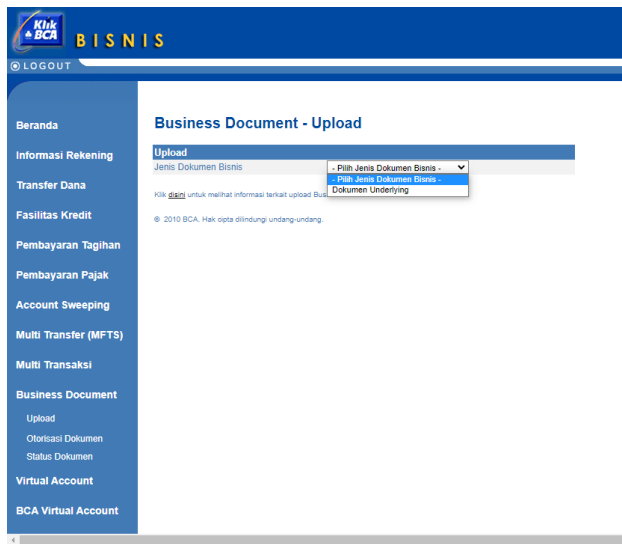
Klik BCA BISNIS

LOGOUT

Beranda

Informasi Rekening

Transfer Dana

Fasilitas Kredit

Pembayaran Tagihan

Pembayaran Pajak

Account Sweeping

Multi Transfer (MFTS)

Multi Transaksi

Business Document

Upload

Otorisasi Dokumen

Status Dokumen

Virtual Account

BCA Virtual Account

Business Document - Upload

Upload

Jenis Dokumen Bisnis

- Pilih Jenis Dokumen Bisnis -

- Pilih Jenis Dokumen Bisnis -

Dokumen Underlying

Klik disini untuk melihat informasi terkait upload Bus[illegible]

© 2010 BCA. Hak cipta dilindungi undang-undang.